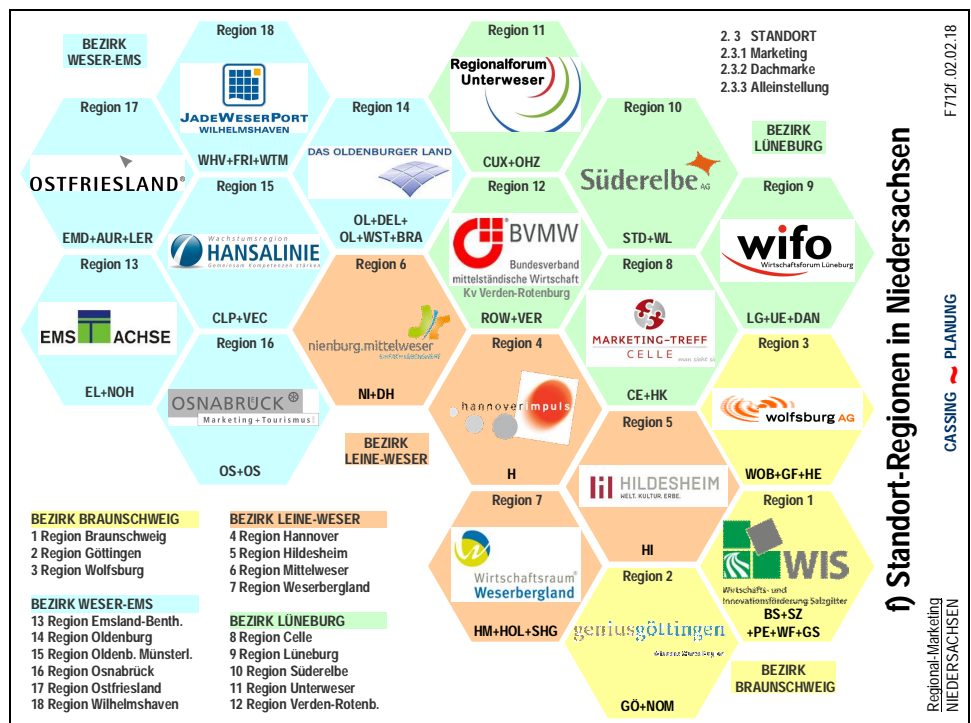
BEZIRK WESER-EMS

Region 18
JADEWESERPORT WILHELMSHAVEN
WHV+FRI+WTM

Region 11
Regionalforum Unterweser
CUX+OHZ

2. 3 STANDORT
2.3.1 Marketing
2.3.2 Dachmarke
2.3.3 Alleinstellung

F712f .02.02.18

Region 17
OSTFRIESLAND®
EMD+AUR+LER

Region 14
DAS OLDENBURGER LAND
OL+DEL+ OL+WST+BRA

Region 10
Süderelbe AG
STD+WL

BEZIRK LÜNEBURG

Region 15
Wachstumsregion HANSALINIE Gemeinsam Kompetenzen stärken
CLP+VEC

Region 12
BVMW Bundesverband mittelständische Wirtschaft Kv Verden-Rotenburg
ROW+VER

Region 9
wifo Wirtschaftsforum Lüneburg
LG+UE+DAN

Region 13
EMS ACHSE
EL+NOH

Region 6
nienburg.mittelweser
NI+DH

Region 8
MARKETING-TREFF CELLE
CE+HK

Region 16
OSNABRÜCK Marketing + Tourismus
OS+OS

Region 4
hannoverimpuls
H

Region 3
wolfsburg AG
WOB+GF+HE

BEZIRK LEINE-WESER

Region 5
HILDESHEIM WELT. KULTUR. ERBE.
HI

Region 7
Wirtschaftsraum Weserbergland
HM+HOL+SHG

Region 1
WIS Wirtschafts- und Innovationsförderung Salzgitter
BS+SZ +PE+WF+GS

Region 2
geniusgöttingen
GÖ+NOM

BEZIRK BRAUNSCHWEIG

f) Standort-Regionen in Niedersachsen

CASSING ~ PLANUNG

Regional-Marketing NIEDERSACHSEN

BEZIRK BRAUNSCHWEIG
1 Region Braunschweig
2 Region Göttingen
3 Region Wolfsburg

BEZIRK WESER-EMS
13 Region Emsland-Benth.
14 Region Oldenburg
15 Region Oldenb. Münsterl.
16 Region Osnabrück
17 Region Ostfriesland
18 Region Wilhelmshaven

BEZIRK LEINE-WESER
4 Region Hannover
5 Region Hildesheim
6 Region Mittelweser
7 Region Weserbergland

BEZIRK LÜNEBURG
8 Region Celle
9 Region Lüneburg
10 Region Süderelbe
11 Region Unterweser
12 Region Verden-Rotenb.